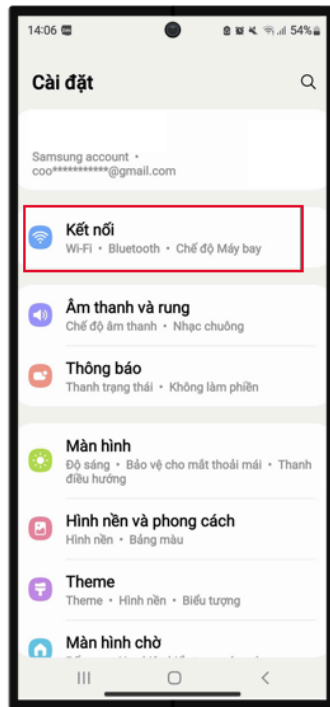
14:06 54%

Cài đặt

Samsung account •
coo***********@gmail.com

Kết nối
Wi-Fi • Bluetooth • Chế độ Máy bay

Âm thanh và rung
Chế độ âm thanh • Nhạc chuông

Thông báo
Thanh trạng thái • Không làm phiền

Màn hình
Độ sáng • Bảo vệ cho mắt thoải mái • Thanh điều hướng

Hình nền và phong cách
Hình nền • Bảng màu

Theme
Theme • Hình nền • Biểu tượng

Màn hình chờ
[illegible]